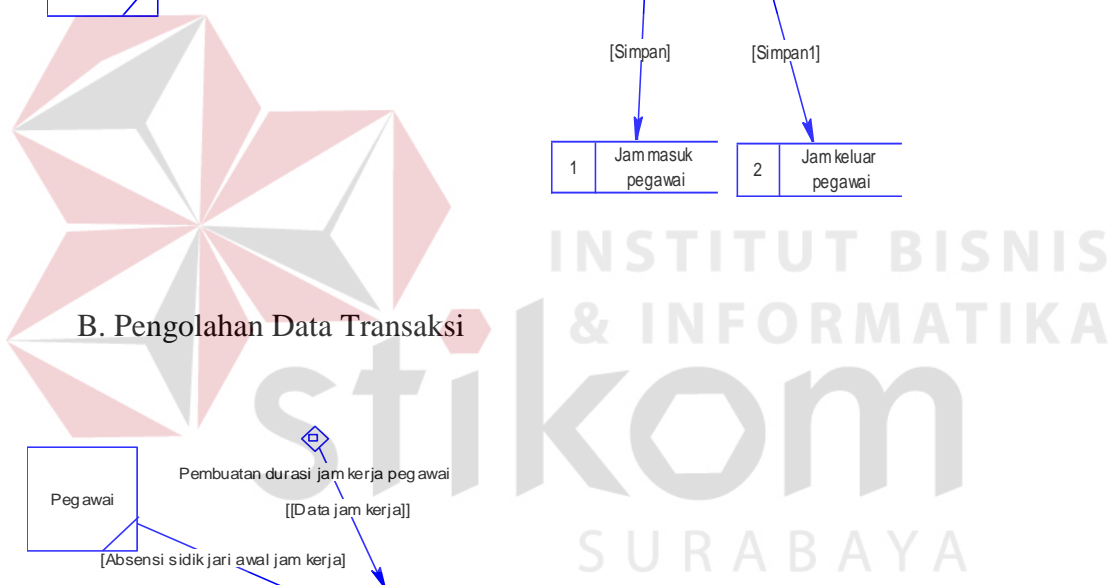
[Simpan]

[Simpan1]

| 1 | Jam masuk pegawai |
|---|---|

| 2 | Jam keluar pegawai |
|---|---|

INSTITUT BISNIS & INFORMATIKA

stikom

SURABAYA

B. Pengolahan Data Transaksi

Pembuatan durasi jam kerja pegawai

[[Data jam kerja]]

Pegawai

[Absensi sidik jari awal jam kerja]